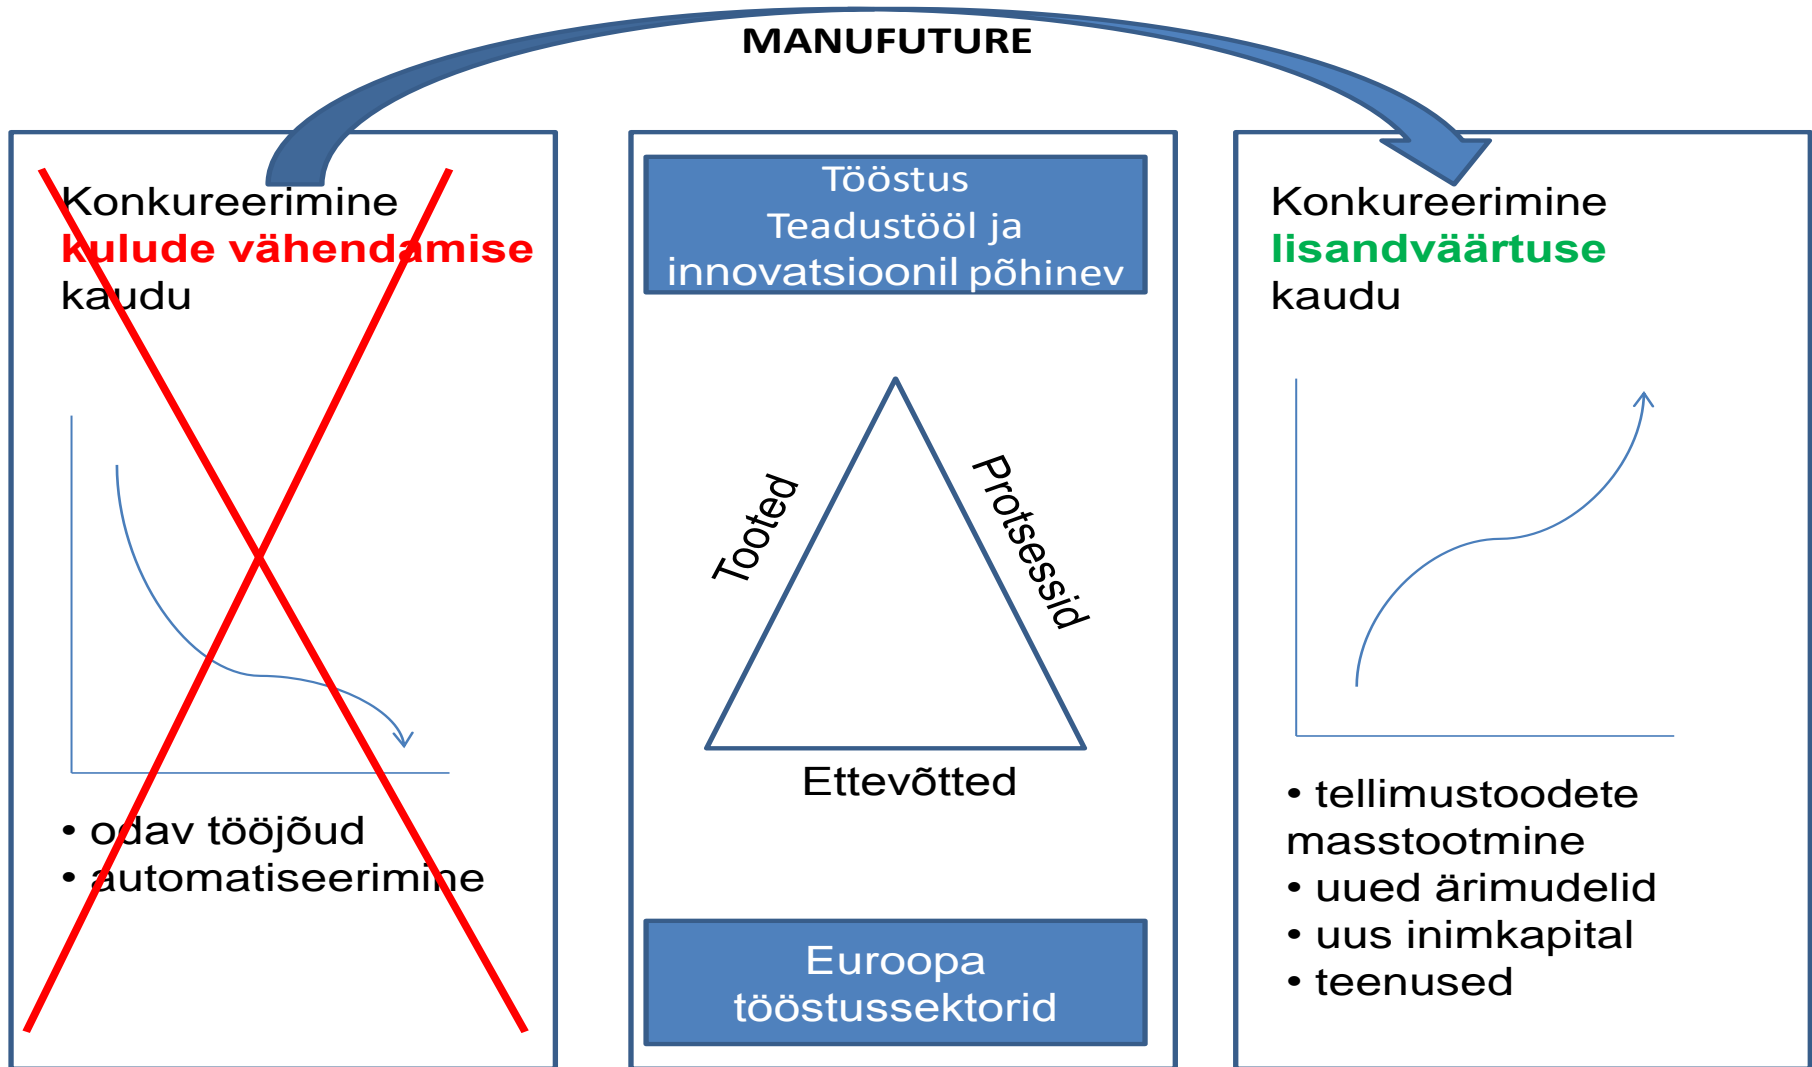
MANUFUTURE

Konkureerimine
kulude vähendamise
kaudu

• odav tööjõud
• automatiseerimine

Tööstus
Teadustööl ja
innovatsioonil põhinev

Tooted

Protsessid

Ettevõtted

Euroopa
tööstussektorid

Konkureerimine
lisandväärtuse
kaudu

• tellimustoodete masstootmine
• uued ärimudelid
• uus inimkapital
• teenused